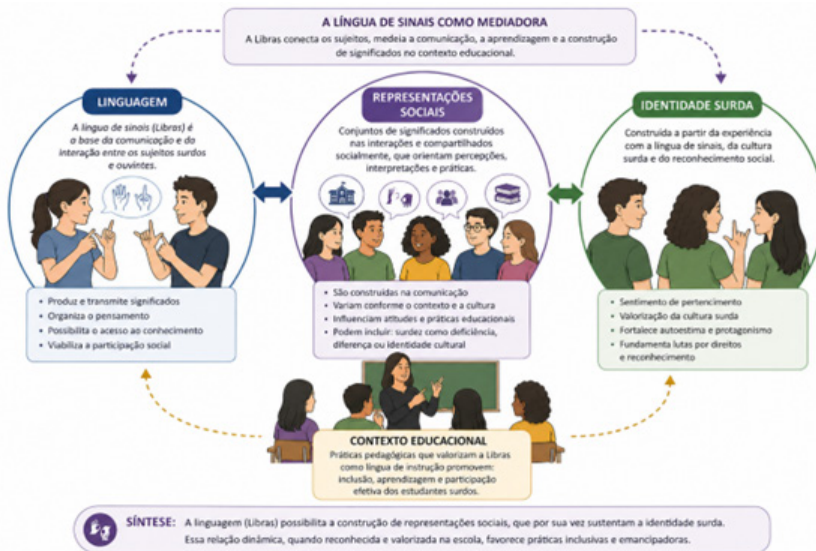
A LÍNGUA DE SINAIS COMO MEDIADORA

A Libras conecta os sujeitos, medeia a comunicação, a aprendizagem e a construção de significados no contexto educacional.

LINGUAGEM

A língua de sinais (Libras) é a base da comunicação e da interação entre os sujeitos surdos e ouvintes.

- Produz e transmite significados
- Organiza o pensamento
- Possibilita o acesso ao conhecimento
- Viabiliza a participação social

REPRESENTAÇÕES SOCIAIS

Conjuntos de significados construídos nas interações e compartilhados socialmente, que orientam percepções, interpretações e práticas.

- São construídas na comunicação
- Variam conforme o contexto e a cultura
- Influenciam atitudes e práticas educacionais
- Podem incluir: surdez como deficiência, diferença ou identidade cultural

IDENTIDADE SURDA

Construída a partir da experiência com a língua de sinais, da cultura surda e do reconhecimento social.

- Sentimento de pertencimento
- Valorização da cultura surda
- Fortalece autoestima e protagonismo
- Fundamenta lutas por direitos e reconhecimento

CONTEXTO EDUCACIONAL

Práticas pedagógicas que valorizam a Libras como língua de instrução promovem: inclusão, aprendizagem e participação efetiva dos estudantes surdos.

SÍNTESE: A linguagem (Libras) possibilita a construção de representações sociais, que por sua vez sustentam a identidade surda. Essa relação dinâmica, quando reconhecida e valorizada na escola, favorece práticas inclusivas e emancipadoras.